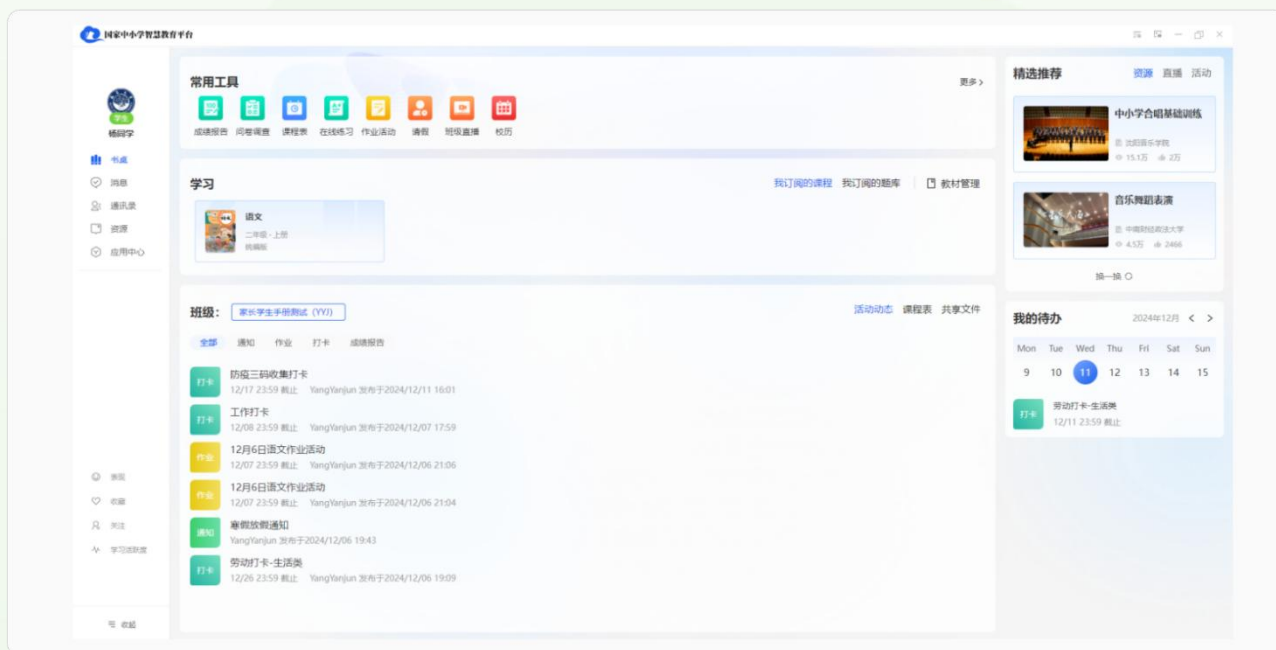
国家中小学智慧教育平台

学生
杨同学

书桌
消息
通讯录
资源
应用中心

常用工具
更多 >
成绩报告 问卷调查 课程表 在线练习 作业活动 请假 班级直播 校历

学习
我订阅的课程 我订阅的题库 教材管理
语文
二年级 · 上册
统编版

班级: 家长学生手册测试（YYJ）
活动动态 课程表 共享文件
全部 通知 作业 打卡 成绩报告

打卡 防疫三码收集打卡
12/17 23:59 截止 YangYanjun 发布于2024/12/11 16:01

打卡 工作打卡
12/08 23:59 截止 YangYanjun 发布于2024/12/07 17:59

作业 12月6日语文作业活动
12/07 23:59 截止 YangYanjun 发布于2024/12/06 21:06

作业 12月6日语文作业活动
12/07 23:59 截止 YangYanjun 发布于2024/12/06 21:04

通知 寒假放假通知
YangYanjun 发布于2024/12/06 19:43

打卡 劳动打卡-生活类
12/26 23:59 截止 YangYanjun 发布于2024/12/06 19:09

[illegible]
收藏
关注
学习活跃度

收起

精选推荐 资源 直播 活动
中小学合唱基础训练
沈阳音乐学院
15.1万 2万
音乐舞蹈表演
中南财经政法大学
4.5万 2466
换一换

我的待办 2024年12月
Mon Tue Wed Thu Fri Sat Sun
9 10 11 12 13 14 15
打卡 劳动打卡-生活类
12/11 23:59 截止